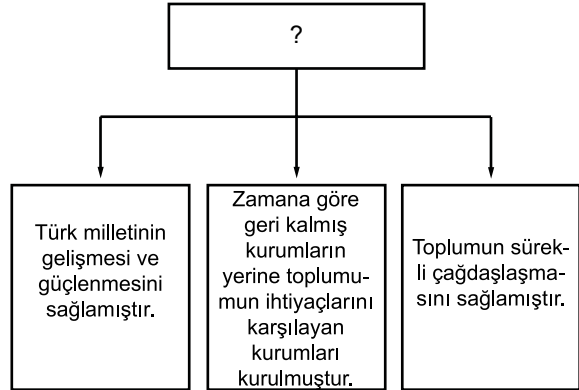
?

Türk milletinin gelişmesi ve güçlenmesini sağlamıştır.

Zamana göre geri kalmış kurumların yerine toplumumun ihtiyaçlarını karşılayan kurumları kurulmuştur.

Toplumun sürekli çağdaşlaşmasını sağlamıştır.